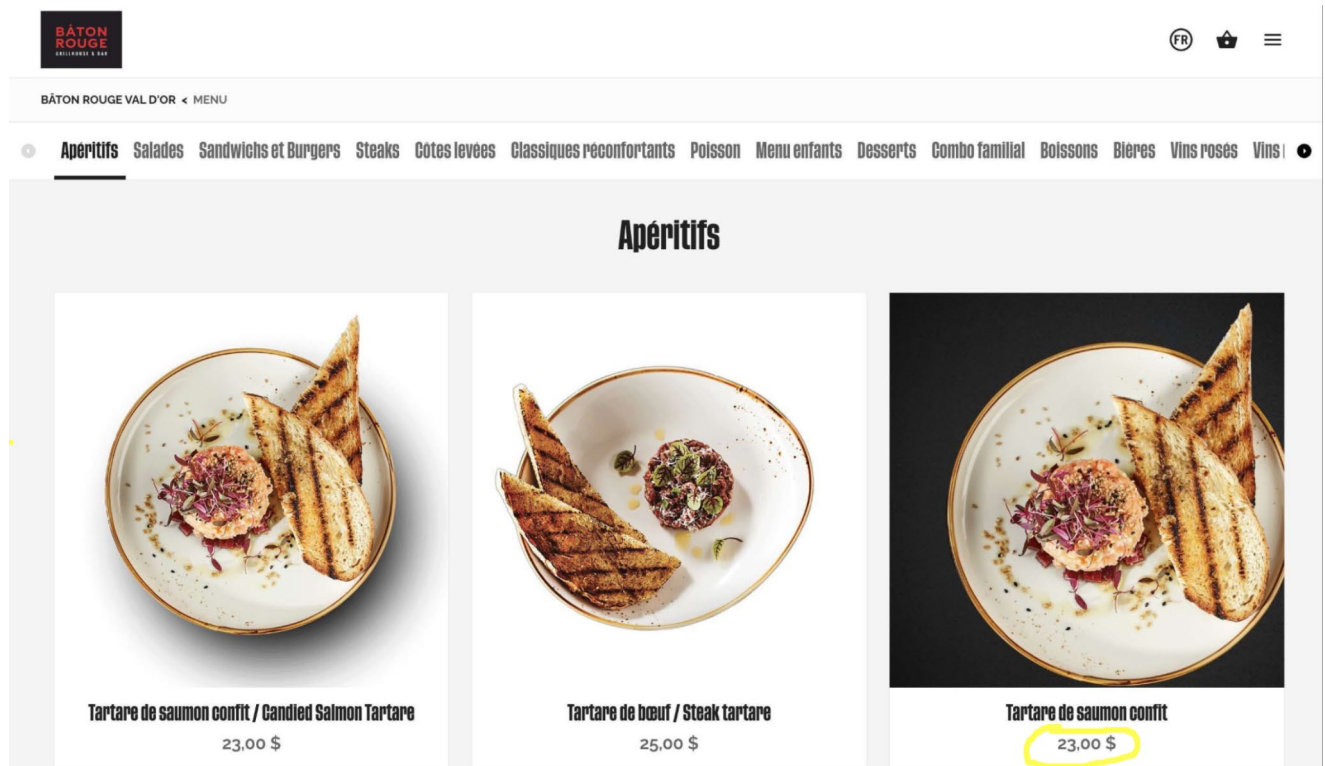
BÂTON ROUGE
GRILLHOUSE & BAR

FR

BÂTON ROUGE VAL D'OR < MENU

Apéritifs Salades Sandwichs et Burgers Steaks Côtes levées Classiques réconfortants Poisson Menu enfants Desserts Combo familial Boissons Bières Vins rosés Vins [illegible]

Apéritifs

Tartare de saumon confit / Candied Salmon Tartare
23,00 $

Tartare de bœuf / Steak tartare
25,00 $

Tartare de saumon confit
23,00 $